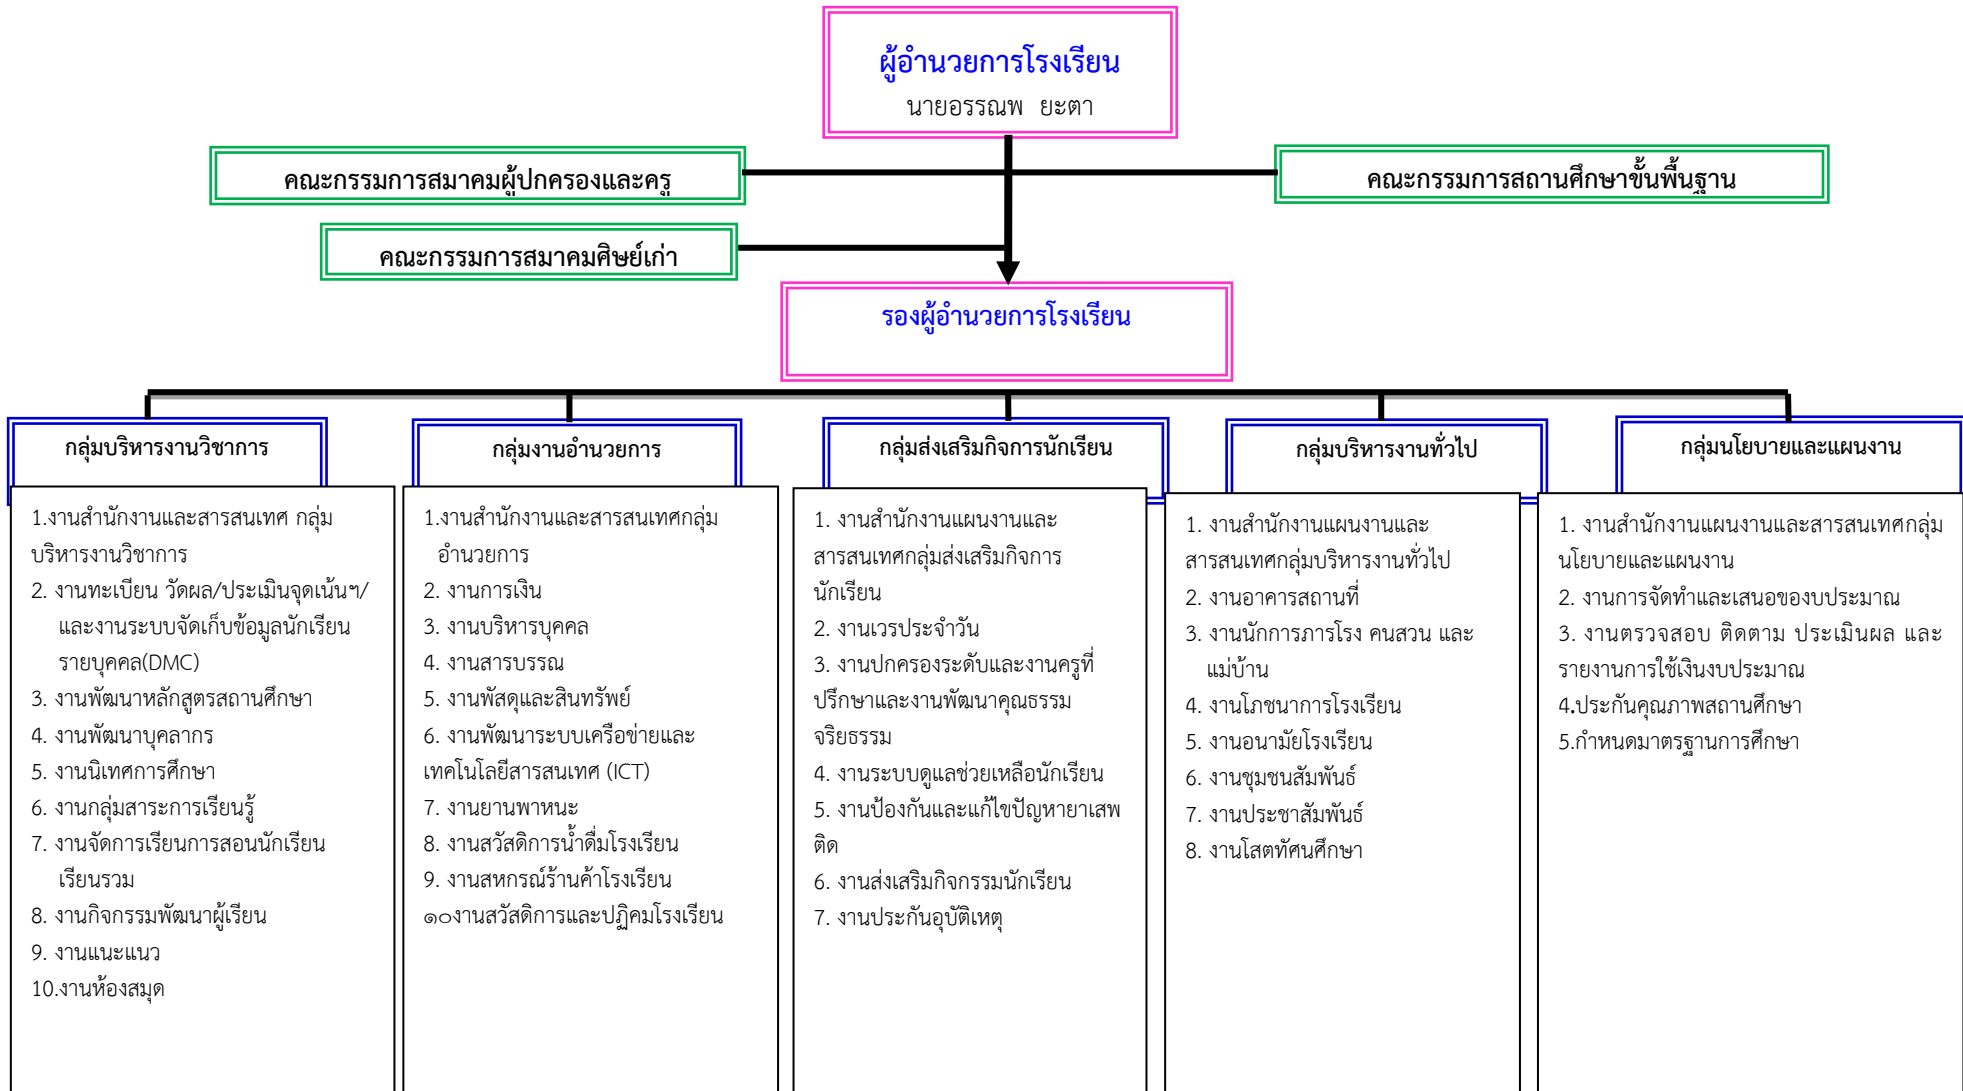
ผู้อำนวยการโรงเรียน
นายอรรณพ ยะตา

คณะกรรมการสมาคมผู้ปกครองและครู

คณะกรรมการสถานศึกษาขั้นพื้นฐาน

คณะกรรมการสมาคมศิษย์เก่า

รองผู้อำนวยการโรงเรียน

กลุ่มบริหารงานวิชาการ

1.งานสำนักงานและสารสนเทศ กลุ่มบริหารงานวิชาการ
2. งานทะเบียน วัดผล/ประเมินจุดเน้นฯ/ และงานระบบจัดเก็บข้อมูลนักเรียนรายบุคคล(DMC)
3. งานพัฒนาหลักสูตรสถานศึกษา
4. งานพัฒนาบุคลากร
5. งานนิเทศการศึกษา
6. งานกลุ่มสาระการเรียนรู้
7. งานจัดการเรียนการสอนนักเรียนเรียนรวม
8. งานกิจกรรมพัฒนาผู้เรียน
9. งานแนะแนว
10.งานห้องสมุด

กลุ่มงานอำนวยการ

1.งานสำนักงานและสารสนเทศกลุ่มอำนวยการ
2. งานการเงิน
3. งานบริหารบุคคล
4. งานสารบรรณ
5. งานพัสดุและสินทรัพย์
6. งานพัฒนาระบบเครือข่ายและเทคโนโลยีสารสนเทศ (ICT)
7. งานยานพาหนะ
8. งานสวัสดิการน้ำดื่มโรงเรียน
9. งานสหกรณ์ร้านค้าโรงเรียน
๑๐งานสวัสดิการและปฏิคมโรงเรียน

กลุ่มส่งเสริมกิจการนักเรียน

1. งานสำนักงานแผนงานและสารสนเทศกลุ่มส่งเสริมกิจการนักเรียน
2. งานเวรประจำวัน
3. งานปกครองระดับและงานครูที่ปรึกษาและงานพัฒนาคุณธรรมจริยธรรม
4. งานระบบดูแลช่วยเหลือนักเรียน
5. งานป้องกันและแก้ไขปัญหายาเสพติด
6. งานส่งเสริมกิจกรรมนักเรียน
7. งานประกันอุบัติเหตุ

กลุ่มบริหารงานทั่วไป

1. งานสำนักงานแผนงานและสารสนเทศกลุ่มบริหารงานทั่วไป
2. งานอาคารสถานที่
3. งานนักการภารโรง คนสวน และแม่บ้าน
4. งานโภชนาการโรงเรียน
5. งานอนามัยโรงเรียน
6. งานชุมชนสัมพันธ์
7. งานประชาสัมพันธ์
8. งานโสตทัศนศึกษา

กลุ่มนโยบายและแผนงาน

1. งานสำนักงานแผนงานและสารสนเทศกลุ่มนโยบายและแผนงาน
2. งานการจัดทำและเสนอของบประมาณ
3. งานตรวจสอบ ติดตาม ประเมินผล และรายงานการใช้เงินงบประมาณ
4.ประกันคุณภาพสถานศึกษา
5.กำหนดมาตรฐานการศึกษา